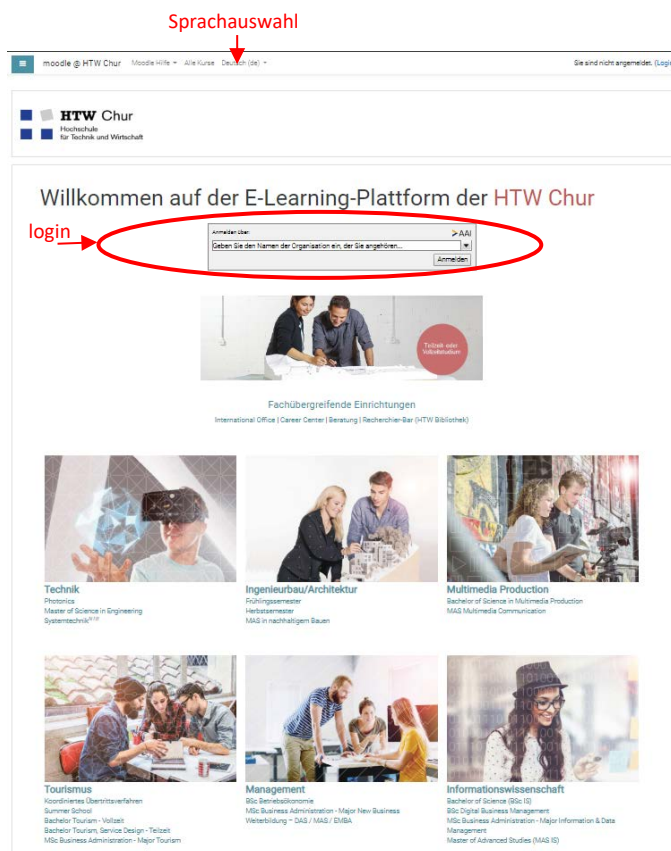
Sprachauswahl

moodle @ HTW Chur Moodle Hilfe Alle Kurse Deutsch (de)

Sie sind nicht angemeldet. (Login)

HTW Chur
Hochschule für Technik und Wirtschaft

Willkommen auf der E-Learning-Plattform der HTW Chur

login

Anmelden über
AAI
Geben Sie den Namen der Organisation ein, der Sie angehören...
Anmelden

Teilzeit- oder Vollzeitstudium

Fachübergreifende Einrichtungen
International Office | Career Center | Beratung | Recherchier-Bar (HTW Bibliothek)

Technik
Photonics
Master of Science in Engineering
Systemtechnik

Ingenieurbau/Architektur
Frühlingssemester
Herbstsemester
MAS in nachhaltigem Bauen

Multimedia Production
Bachelor of Science in Multimedia Production
MAS Multimedia Communication

Tourismus
Koordiniertes Übertrittsverfahren
Summer School
Bachelor Tourism - Vollzeit
Bachelor Tourism, Service Design - Teilzeit
MSc Business Administration - Major Tourism

Management
BSc Betriebsökonomie
MSc Business Administration - Major New Business
Weiterbildung – DAS / MAS / EMBA

Informationswissenschaft
Bachelor of Science (BSc IS)
BSc Digital Business Management
MSc Business Administration - Major Information & Data Management
Master of Advanced Studies (MAS IS)